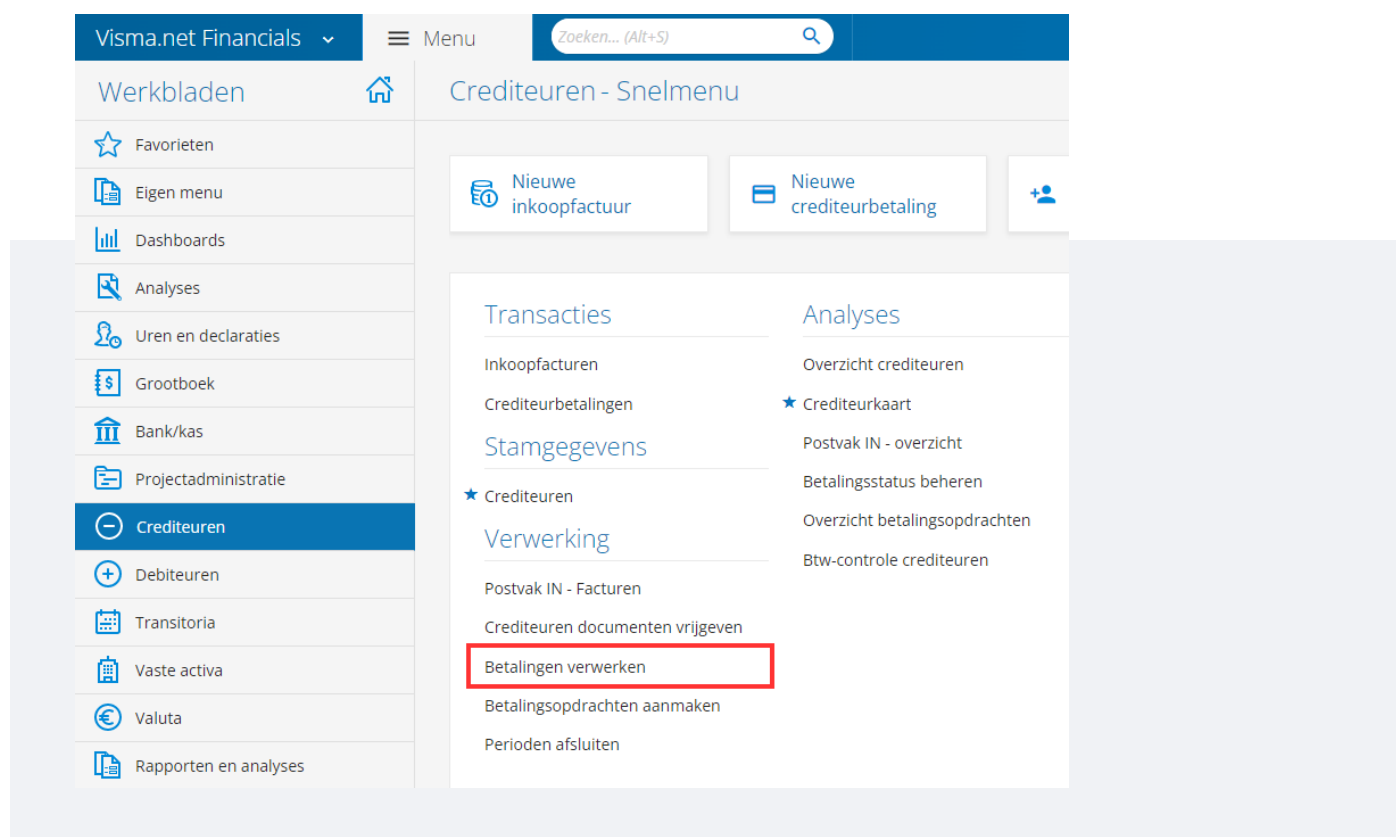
Visma.net Financials
Menu
Zoeken... (Alt+S)

Werkbladen
Favorieten
Eigen menu
Dashboards
Analyses
Uren en declaraties
Grootboek
Bank/kas
Projectadministratie
Crediteuren
Debiteuren
Transitoria
Vaste activa
Valuta
Rapporten en analyses

Crediteuren - Snelmenu

Nieuwe inkoopfactuur
Nieuwe crediteurbetaling

Transacties
Inkoopfacturen
Crediteurbetalingen

Stamgegevens
Crediteuren

Verwerking
Postvak IN - Facturen
Crediteuren documenten vrijgeven
Betalingen verwerken
Betalingsopdrachten aanmaken
Perioden afsluiten

Analyses
Overzicht crediteuren
Crediteurkaart
Postvak IN - overzicht
Betalingsstatus beheren
Overzicht betalingsopdrachten
Btw-controle crediteuren